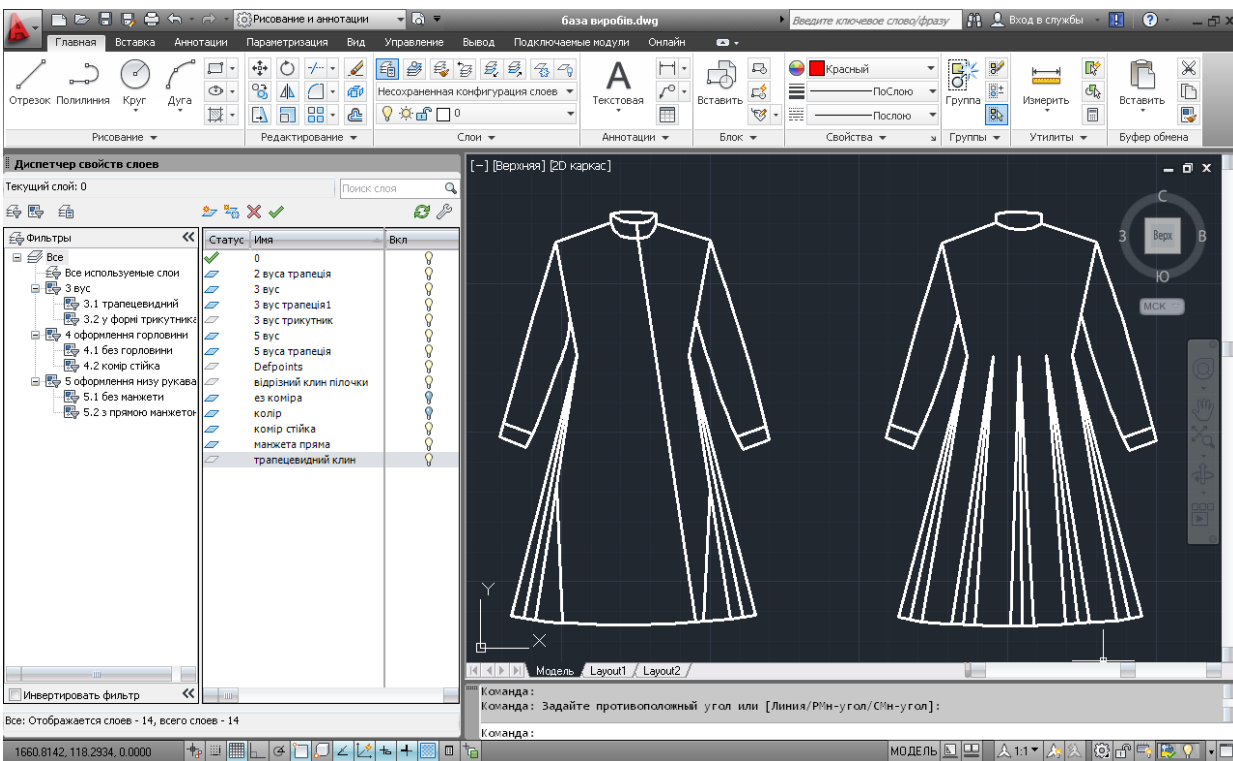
Рисование и аннотации
база виробів.dwg
Введите ключевое слово/фразу
Вход в службы

Главная Вставка Аннотации Параметризация Вид Управление Вывод Подключаемые модули Онлайн

Отрезок Полилиния Круг Дуга
Рисование
Редактирование
Несохраненная конфигурация слоев
0
Слои
Текстовая
Аннотации
Вставить
Блок
Красный
ПоСлою
ПоСлою
Свойства
Группа
Группы
Измерить
Утилиты
Вставить
Буфер обмена

Диспетчер свойств слоев
Текущий слой: 0
Поиск слоя

Фильтры
Все
Все используемые слои
3 вус
3.1 трапецевидний
3.2 у формі трикутника
4 оформлення горловини
4.1 без горловини
4.2 комір стійка
5 оформлення низу рукава
5.1 без манжети
5.2 з прямою манжетон

| Статус | Имя | Вкл |
|---|---|---|
| | 0 | |
| | 2 вуса трапеція | |
| | 3 вус | |
| | 3 вус трапеція1 | |
| | 3 вус трикутник | |
| | 5 вус | |
| | 5 вуса трапеція | |
| | Defpoints | |
| | відрізний клин пілочки | |
| | ез коміра | |
| | колір | |
| | комір стійка | |
| | манжета пряма | |
| | трапецевидний клин | |

Инвертировать фильтр
Все: Отображается слоев - 14, всего слоев - 14

[−] [Верхняя] [2D каркас]
С
З
Верх
В
Ю
МСК
Y
X
Модель Layout1 Layout2

Команда:
Команда: Задайте противоположный угол или [Линия/РМн-угол/СМн-угол]:
Команда:

1660.8142, 118.2934, 0.0000
МОДЕЛЬ
1:1